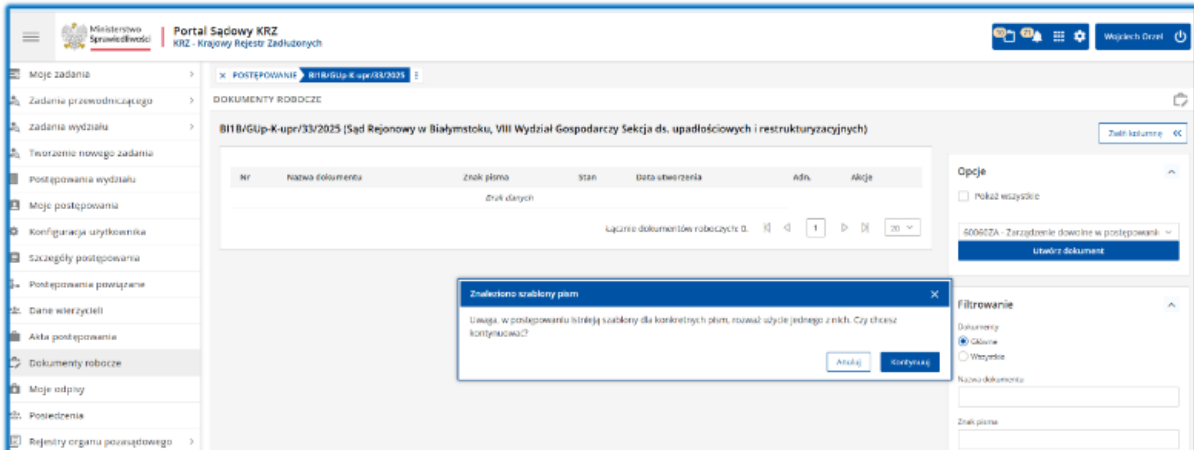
Ministerstwo Sprawiedliwości

Portal Sądowy KRZ
KRZ - Krajowy Rejestr Zadłużonych

Wojciech Orzeł

Moje zadania
Zadania przewodniczącego
Zadania wydziału
Tworzenie nowego zadania
Postępowania wydziału
Moje postępowania
Konfiguracja użytkownika
Szczegóły postępowania
Postępowania powiązane
Dane wierzycieli
Akta postępowania
Dokumenty robocze
Moje odpisy
Posiedzenia
Rejestry organu pozasądowego

× POSTĘPOWANIE BI1B/GUp-K-upr/33/2025

DOKUMENTY ROBOCZE

BI1B/GUp-K-upr/33/2025 (Sąd Rejonowy w Białymstoku, VIII Wydział Gospodarczy Sekcja ds. upadłościowych i restrukturyzacyjnych)

Zwiń kolumny

| Nr | Nazwa dokumentu | Znak pisma | Stan | Data utworzenia | Adn. | Akcje |
|---|---|---|---|---|---|---|
| | | Brak danych | | | | |

Łącznie dokumentów roboczych: 0. 1 20

Opcje
Pokaż wszystkie
40060ZA - Zarządzenie dowolne w postępowaniu
Utwórz dokument

Znaleziono szablony pism
Uwaga, w postępowaniu istnieją szablony dla konkretnych pism, rozważ użycie jednego z nich. Czy chcesz kontynuować?
Anuluj
Kontynuuj

Filtrowanie
Dokumenty
Główne
Wszystkie
Nazwa dokumentu
Znak pisma